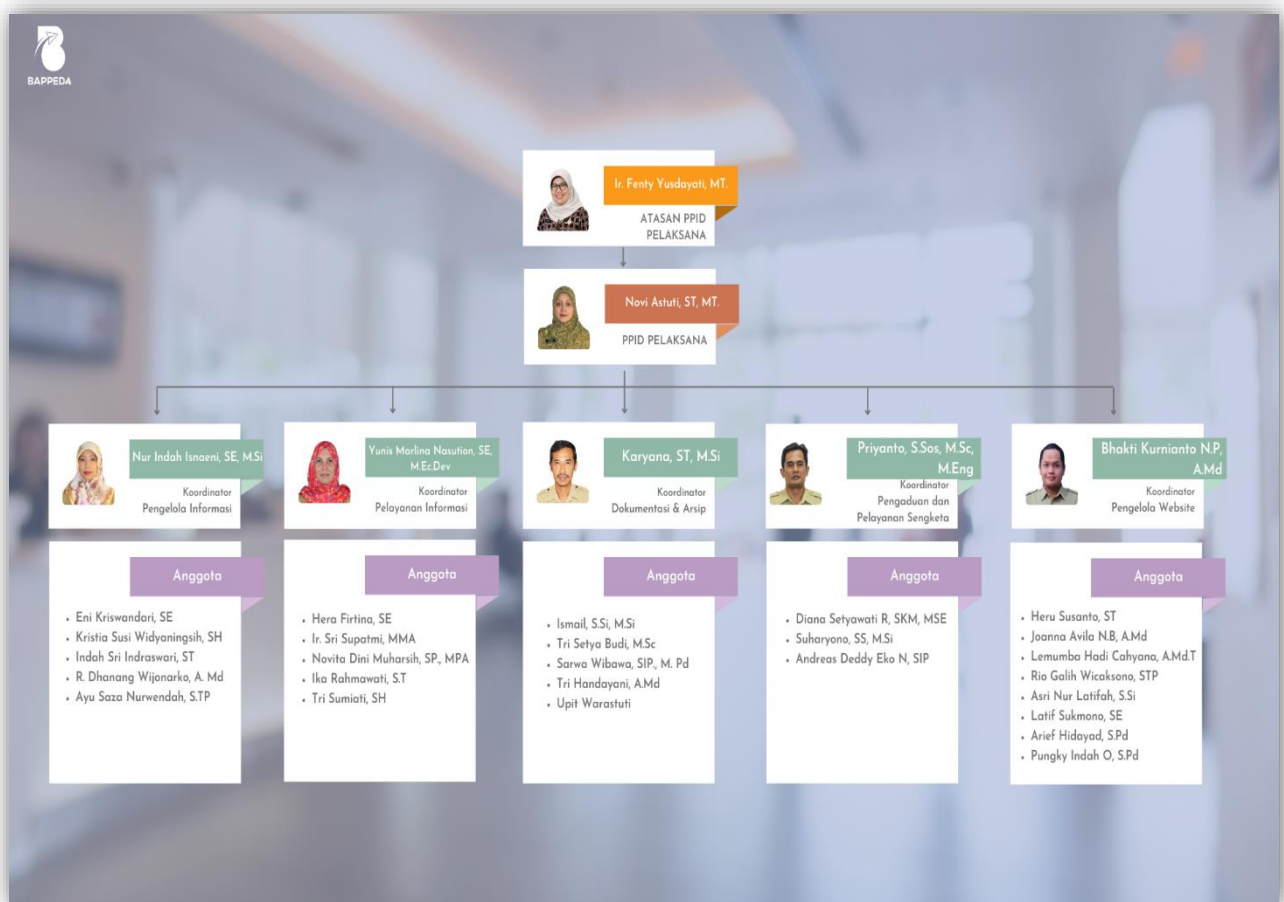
BAPPEDA

Ir. Fenty Yusdayati, MT.
ATASAN PPID PELAKSANA

Novi Astuti, ST, MT.
PPID PELAKSANA

Nur Indah Isnaeni, SE, M.Si
Koordinator
Pengelola Informasi

Anggota
- Eni Kriswandari, SE
- Kristia Susi Widyaningsih, SH
- Indah Sri Indraswari, ST
- R. Dhanang Wijonarko, A. Md
- Ayu Saza Nurwendah, S.TP

Yunis Marlina Nasution, SE, M.Ec.Dev
Koordinator
Pelayanan Informasi

Anggota
- Hera Firtina, SE
- Ir. Sri Supatmi, MMA
- Novita Dini Muharsih, SP., MPA
- Ika Rahmawati, S.T
- Tri Sumiati, SH

Karyana, ST, M.Si
Koordinator
Dokumentasi & Arsip

Anggota
- Ismail, S.Si, M.Si
- Tri Setya Budi, M.Sc
- Sarwa Wibawa, SIP., M. Pd
- Tri Handayani, A.Md
- Upit Warastuti

Priyanto, S.Sos, M.Sc, M.Eng
Koordinator
Pengaduan dan Pelayanan Sengketa

Anggota
- Diana Setyawati R, SKM, MSE
- Suharyono, SS, M.Si
- Andreas Deddy Eko N, SIP

Bhakti Kurnianto N.P, A.Md
Koordinator
Pengelola Website

Anggota
- Heru Susanto, ST
- Joanna Avila N.B, A.Md
- Lemumba Hadi Cahyana, A.Md.T
- Rio Galih Wicaksono, STP
- Asri Nur Latifah, S.Si
- Latif Sukmono, SE
- Arief Hidayad, S.Pd
- Pungky Indah O, S.Pd